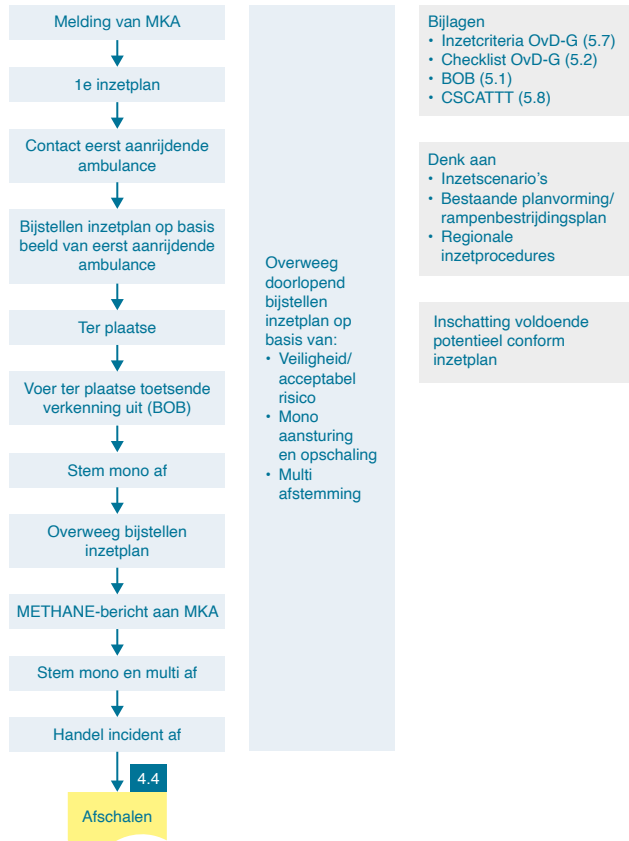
Melding van MKA

1e inzetplan

Contact eerst aanrijdende ambulance

Bijstellen inzetplan op basis beeld van eerst aanrijdende ambulance

Ter plaatse

Voer ter plaatse toetsende verkenning uit (BOB)

Stem mono af

Overweeg bijstellen inzetplan

METHANE-bericht aan MKA

Stem mono en multi af

Handel incident af

4.4

Afschalen

Overweeg doorlopend bijstellen inzetplan op basis van:
• Veiligheid/ acceptabel risico
• Mono aansturing en opschaling
• Multi afstemming

Bijlagen
• Inzetcriteria OvD-G (5.7)
• Checklist OvD-G (5.2)
• BOB (5.1)
• CSCATTT (5.8)

Denk aan
• Inzetscenario's
• Bestaande planvorming/ rampenbestrijdingsplan
• Regionale inzetprocedures

Inschatting voldoende potentieel conform inzetplan